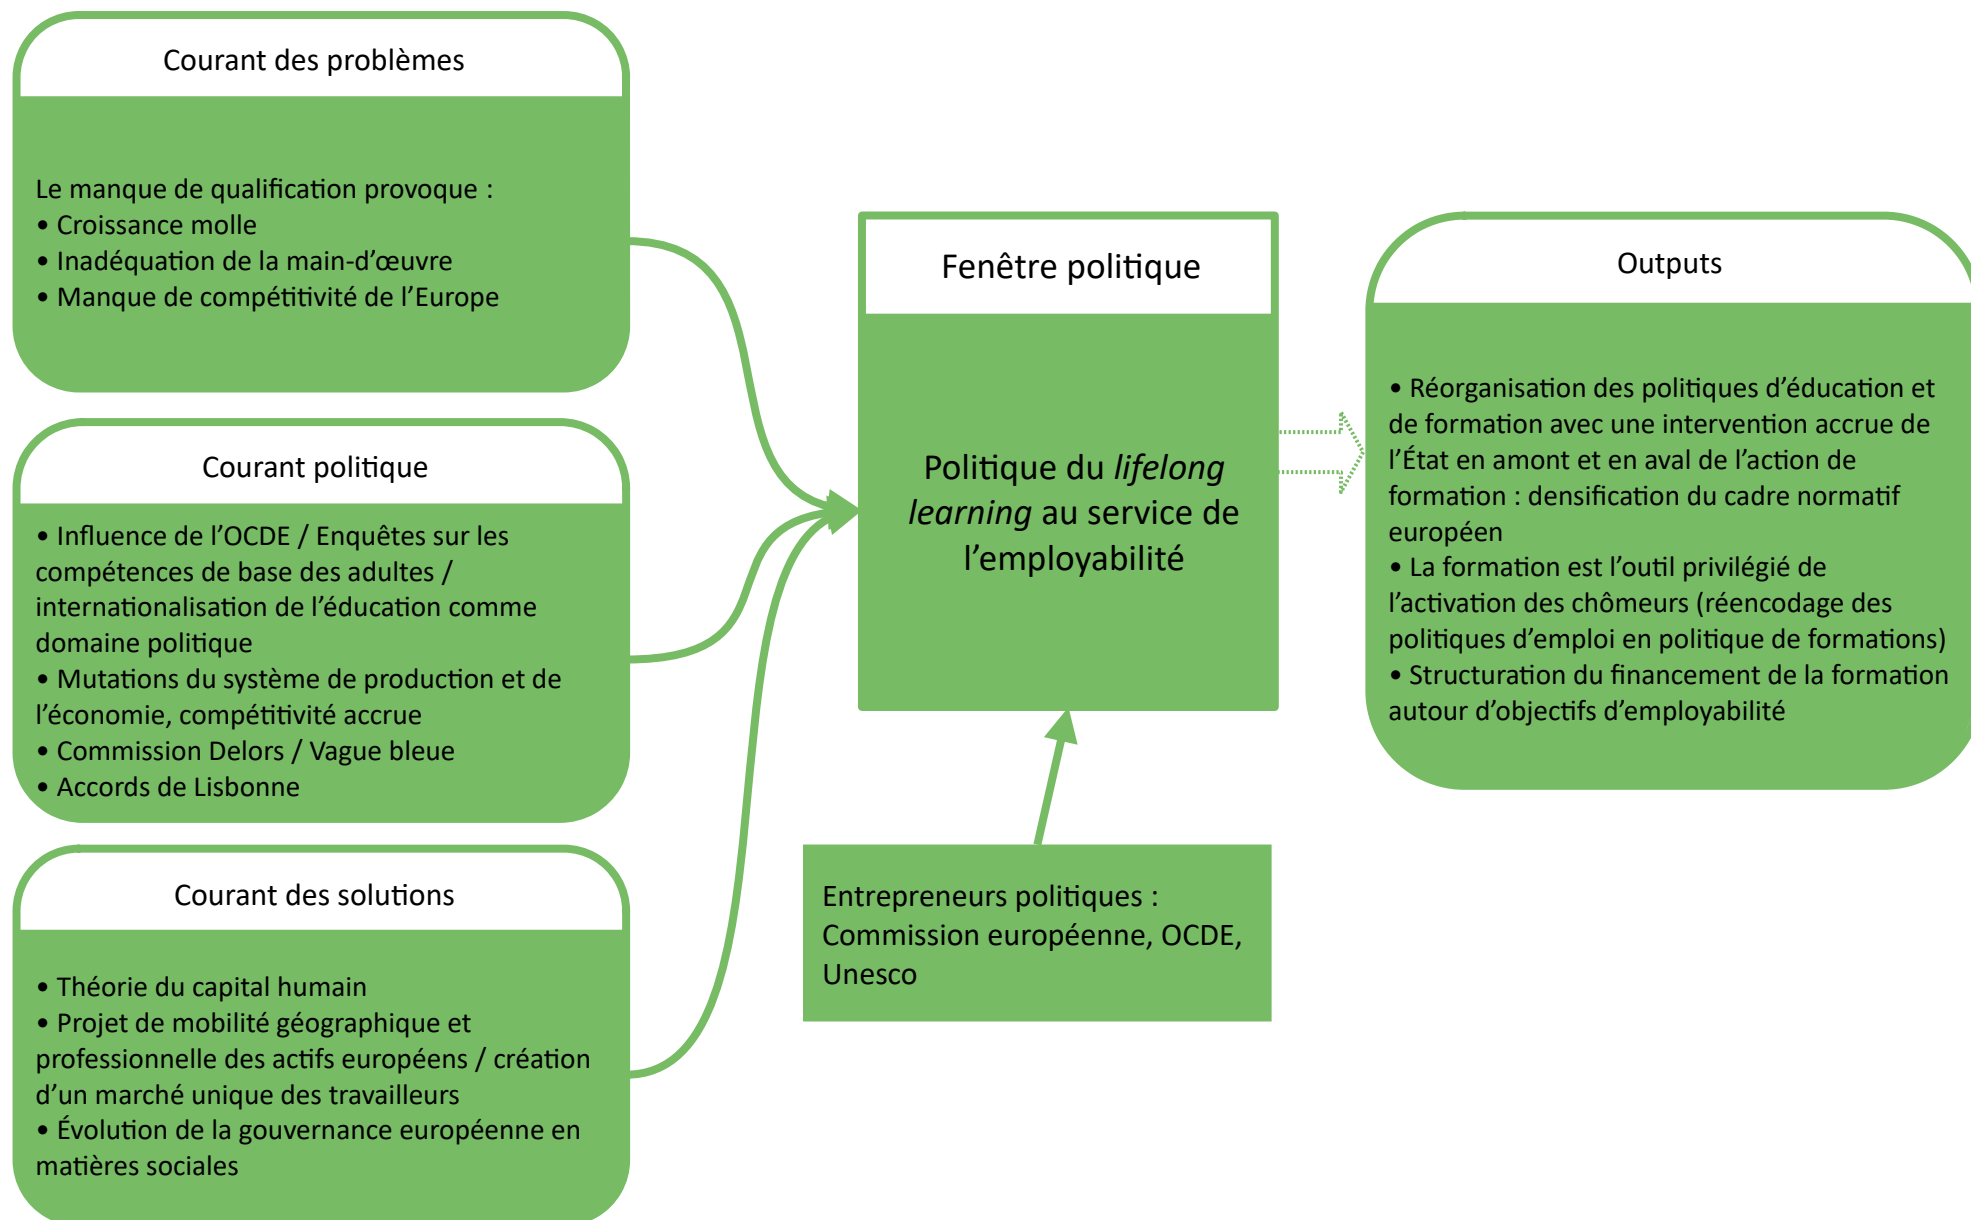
Courant des problèmes

Le manque de qualification provoque :
• Croissance molle
• Inadéquation de la main-d'œuvre
• Manque de compétitivité de l'Europe

Courant politique

• Influence de l'OCDE / Enquêtes sur les compétences de base des adultes / internationalisation de l'éducation comme domaine politique
• Mutations du système de production et de l'économie, compétitivité accrue
• Commission Delors / Vague bleue
• Accords de Lisbonne

Courant des solutions

• Théorie du capital humain
• Projet de mobilité géographique et professionnelle des actifs européens / création d'un marché unique des travailleurs
• Évolution de la gouvernance européenne en matières sociales

Fenêtre politique

Politique du *lifelong learning* au service de l'employabilité

Entrepreneurs politiques : Commission européenne, OCDE, Unesco

Outputs

• Réorganisation des politiques d'éducation et de formation avec une intervention accrue de l'État en amont et en aval de l'action de formation : densification du cadre normatif européen
• La formation est l'outil privilégié de l'activation des chômeurs (réencodage des politiques d'emploi en politique de formations)
• Structuration du financement de la formation autour d'objectifs d'employabilité